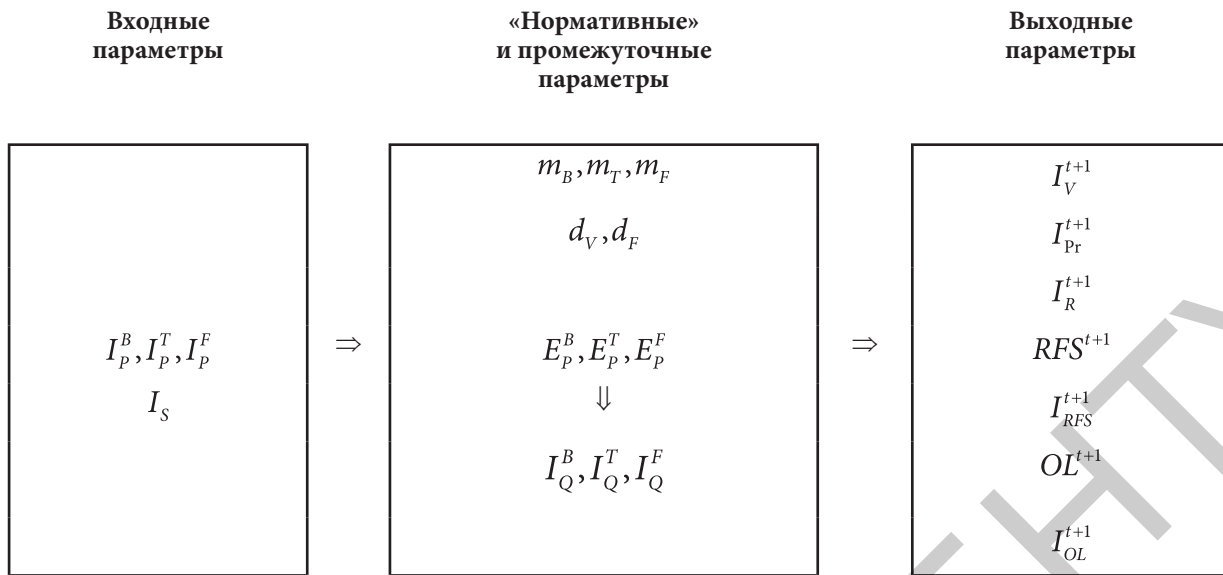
Входные параметры

«Нормативные» и промежуточные параметры

Выходные параметры

$I_P^B, I_P^T, I_P^F$
$I_S$

$\Rightarrow$

$m_B, m_T, m_F$
$d_V, d_F$
$E_P^B, E_P^T, E_P^F$
$\Downarrow$
$I_Q^B, I_Q^T, I_Q^F$

$\Rightarrow$

$I_V^{t+1}$
$I_{\mathrm{Pr}}^{t+1}$
$I_R^{t+1}$
$RFS^{t+1}$
$I_{RFS}^{t+1}$
$OL^{t+1}$
$I_{OL}^{t+1}$